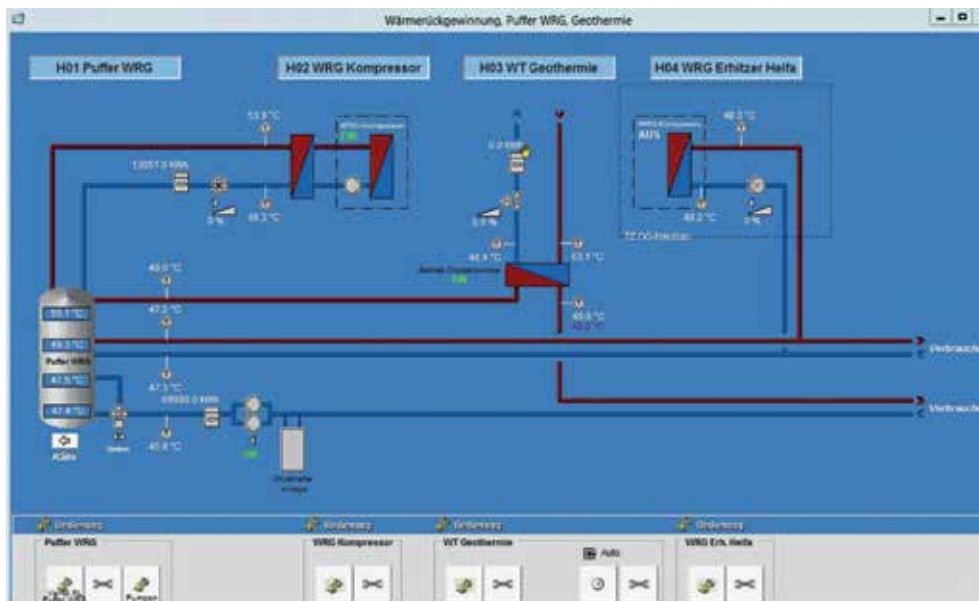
Wärmerückgewinnung, Puffer WRG, Geothermie

H01 Puffer WRG

H02 WRG Kompressor

H03 WT Geothermie

H04 WRG Erhitzer Helfa

53.5 °C

WRG Kompressor

EIN

13051.0 MWh

0 %

48.3 °C

0.0 bar

0.0 %

WRG Kompressor

AUS

48.5 °C

48.2 °C

0 %

48.0 °C

46.4 °C

63.1 °C

47.2 °C

EIN

48.0 °C

55.1 °C

49.3 °C

Puffer WRG

41.5 °C

41.4 °C

47.1 °C

40.8 °C

Kälte

EIN

Verbrauch

Verbrauch

Puffer WRG

WRG Kompressor

WT Geothermie

Auto

WRG Erh. Helfa